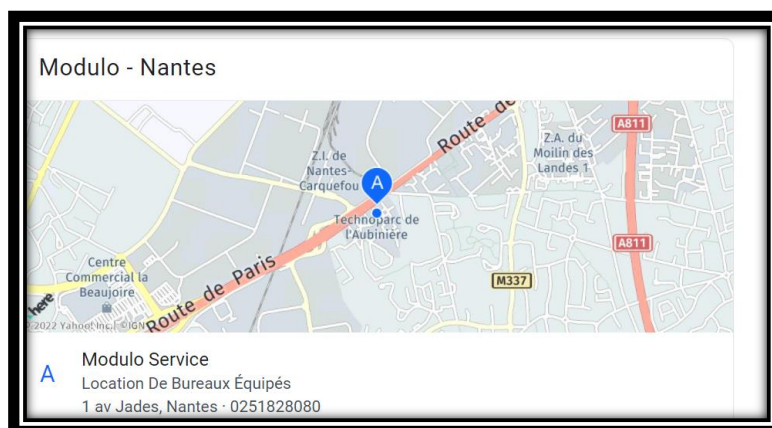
Modulo - Nantes

Route de

Z.I. de Nantes-Carquefou

A

Technoparc de l'Aubinière

Z.A. du Moilin des Landes 1

A811

A811

M337

Centre Commercial la Beaujoire

Route de Paris

here

©2022 Yahoo! Inc. ©IGN

A

Modulo Service

Location De Bureaux Équipés

1 av Jades, Nantes · 0251828080